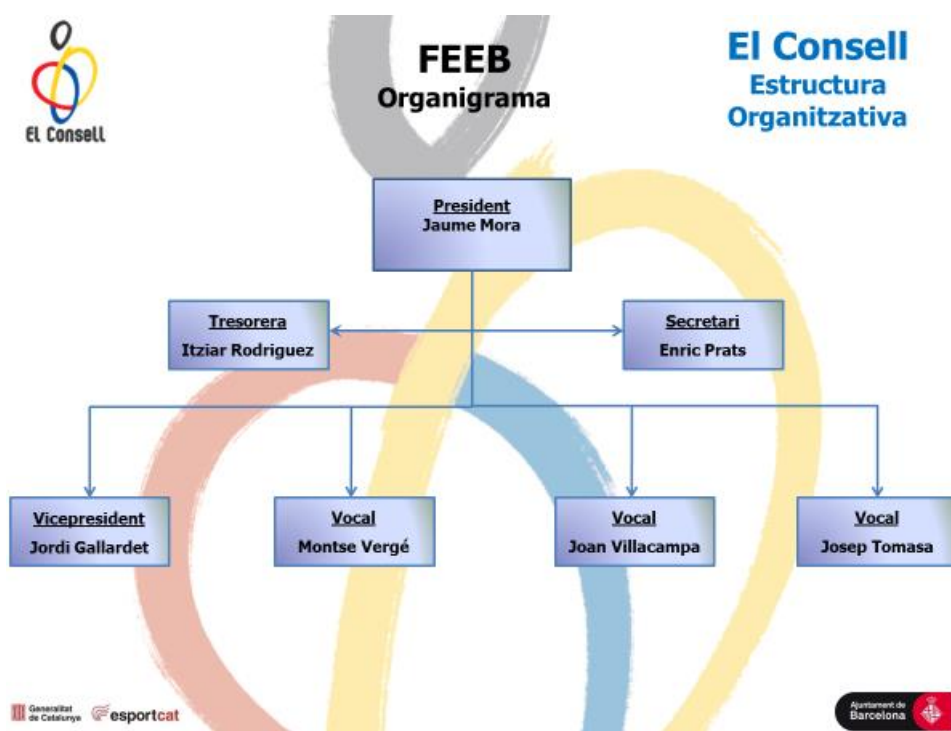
El Consell

FEEB
Organigrama

El Consell
Estructura
Organitzativa

President
Jaume Mora

Tresorera
Itziar Rodriguez

Secretari
Enric Prats

Vicepresident
Jordi Gallardet

Vocal
Montse Vergé

Vocal
Joan Villacampa

Vocal
Josep Tomasa

Generalitat de Catalunya
esportcat

Ajuntament de Barcelona